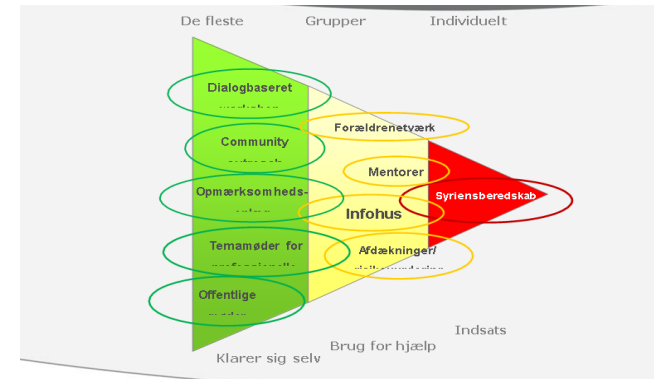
De fleste
Grupper
Individuelt

Dialogbaseret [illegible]

Community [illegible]

Opmærksomheds-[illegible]

Temamøder for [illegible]

Offentlige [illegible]

Forældrenetværk

Mentorer

Infohus

Afdækninger/ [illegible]

Syriensberedskab

Klarer sig selv
Brug for hjælp
Indsats